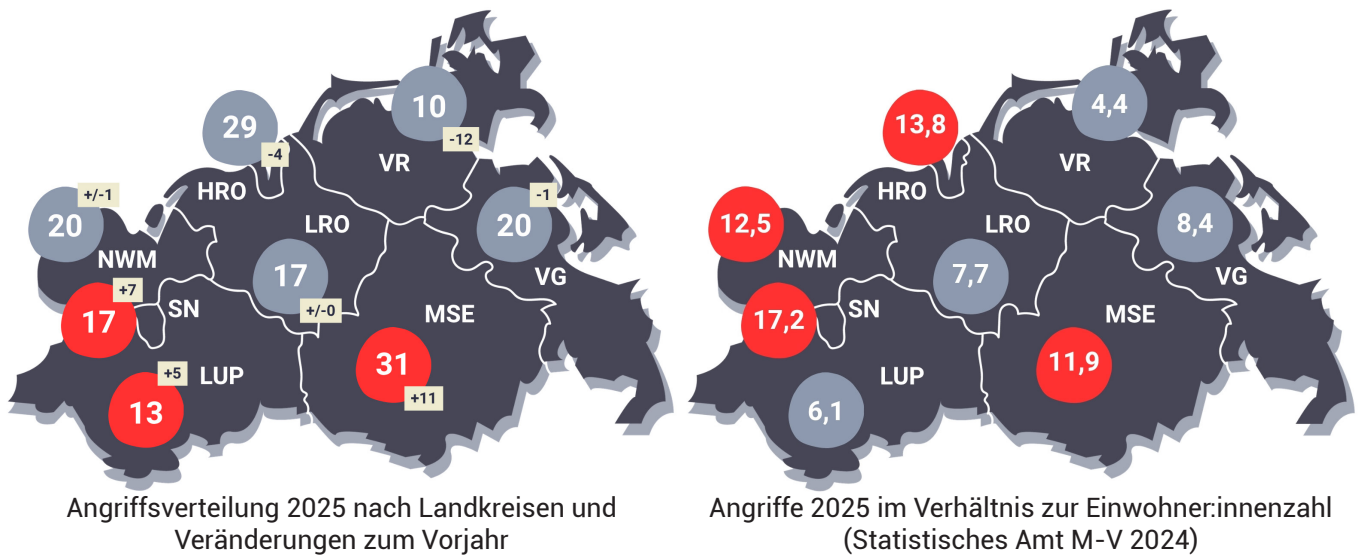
29
-4
HRO
10
-12
VR
20
+/-1
NWM
LRO
17
+/-0
20
-1
VG
17
+7
SN
MSE
31
+11
+5
LUP
13

Angriffsverteilung 2025 nach Landkreisen und Veränderungen zum Vorjahr

13,8
HRO
4,4
VR
12,5
NWM
LRO
7,7
8,4
VG
17,2
SN
MSE
11,9
LUP
6,1

Angriffe 2025 im Verhältnis zur Einwohner:innenzahl (Statistisches Amt M-V 2024)